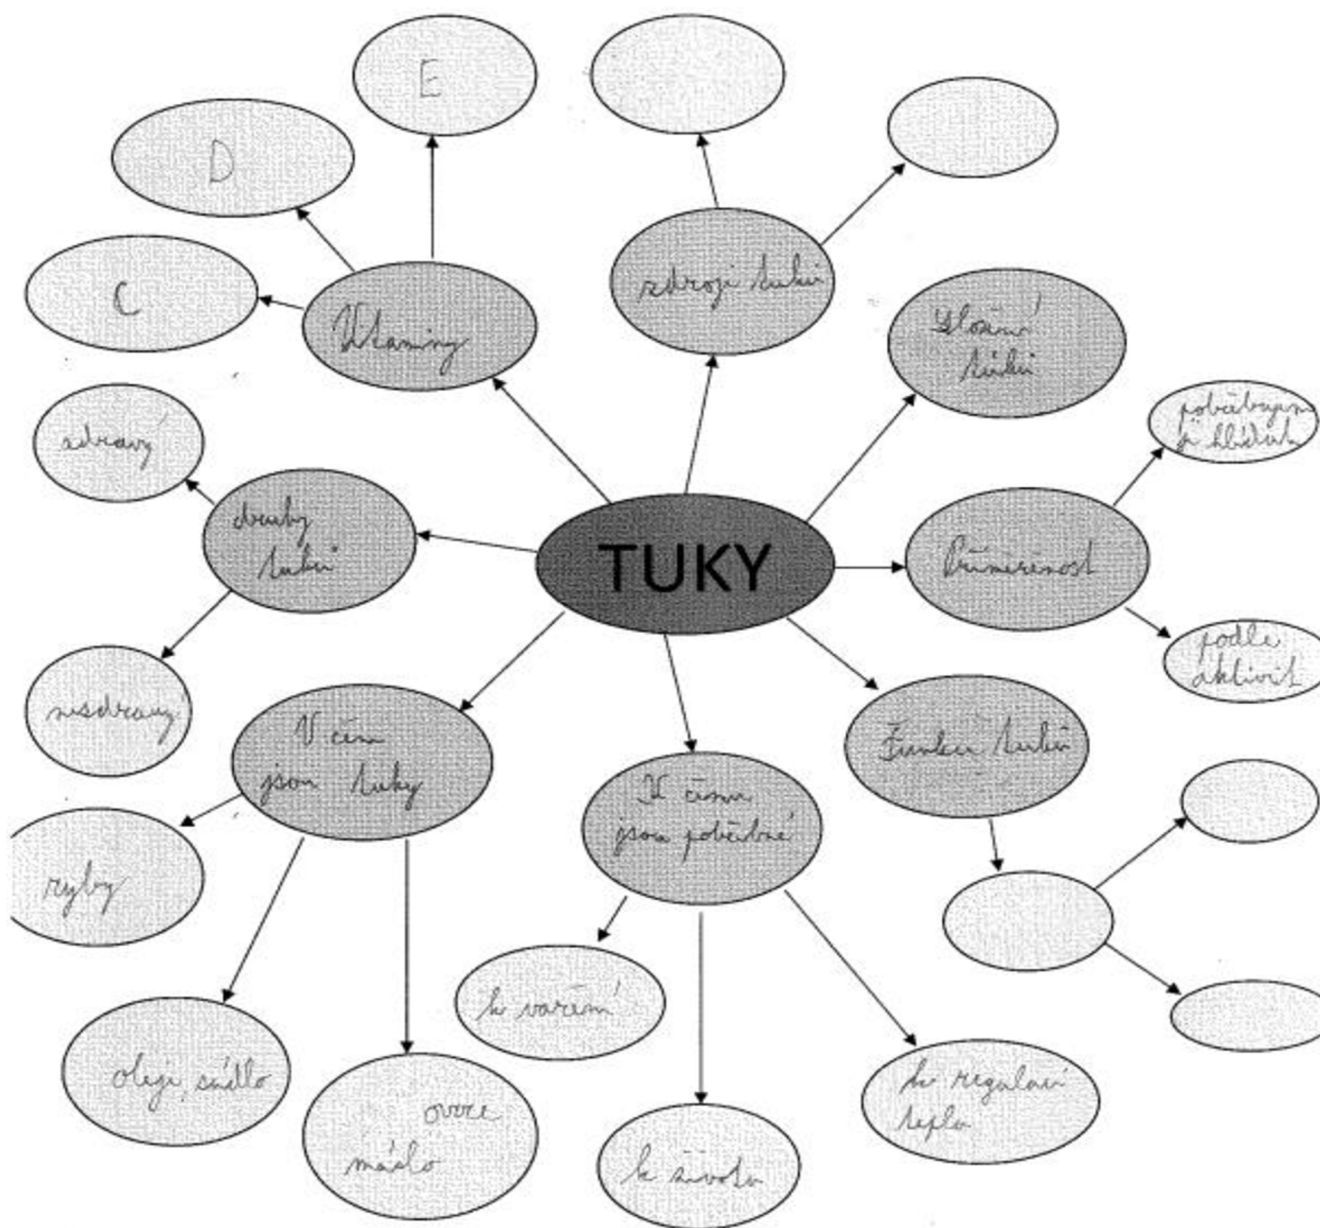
TUKY

Vitaminy

C

D

E

zdroje tuků

Složení tuků

Přiměřenost

pohybujeme se dlouho

podle aktivit

Funkce tuků

druhy tuků

zdravý

nezdravý

V čem jsou tuky

ryby

oleje, sádlo

ovoce málo

K čemu jsou potřebné

k vaření

k životu

k regulaci tepla